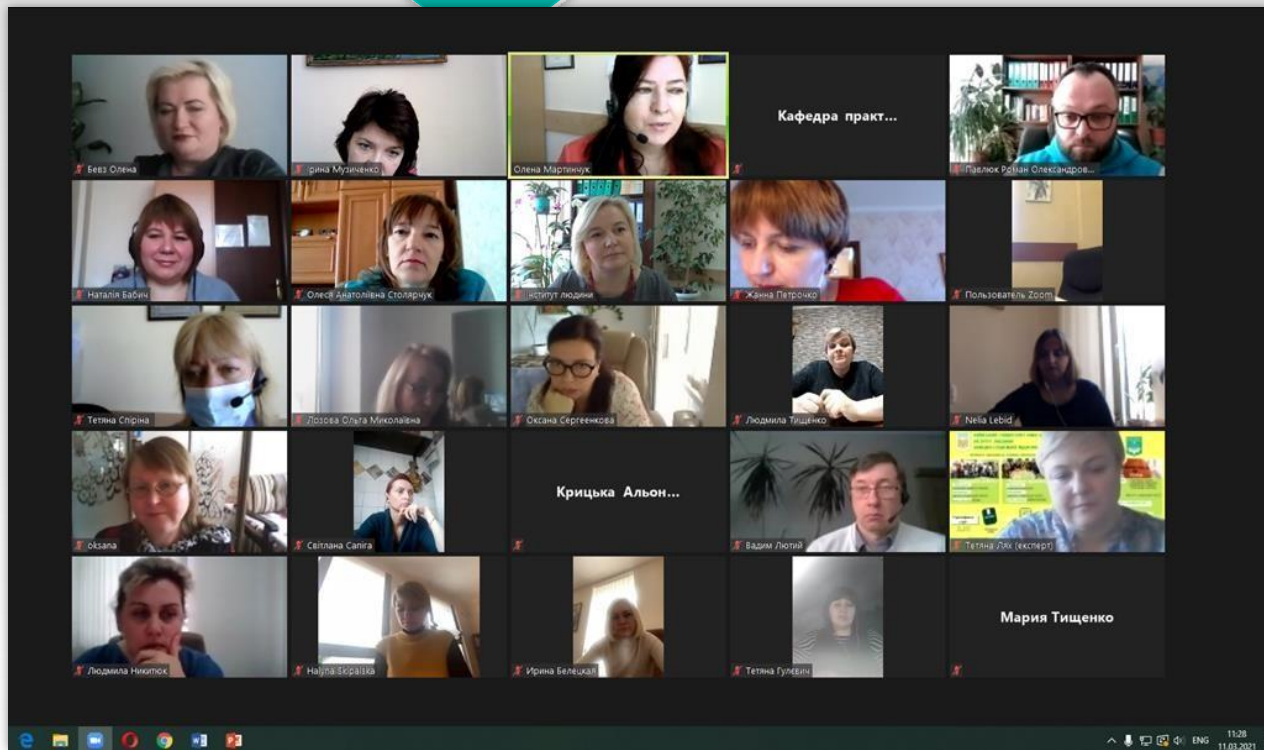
Бевз Олена
Ірина Музиченко
Олена Мартинчук
Кафедра практ...
Павлюк Роман Олександров...
Наталія Бабич
Олеся Анатоліївна Столярчук
Інститут людини
Жанна Петрочко
Пользователь Zoom
Тетяна Спіріна
Лозова Ольга Миколаївна
Оксана Сергеенкова
Людмила Тищенко
Nelia Lebid
oksana
Світлана Сапіга
Крицька Альон...
Вадим Лютий
Тетяна Лях (експерт)
Людмила Никитюк
Halyna Skipalska
Ирина Белецкая
Тетяна Гулевич
Мария Тищенко
ENG
11:28
11.03.2021